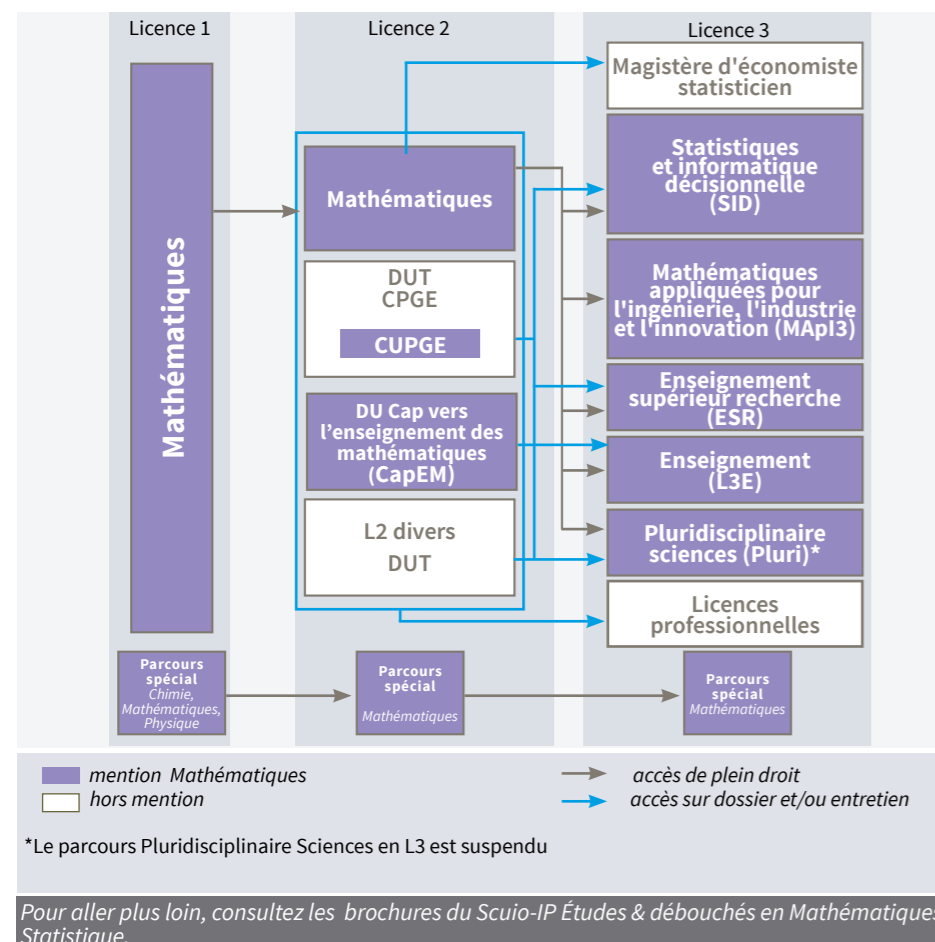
Licence 1

Licence 2

Licence 3

Mathématiques

Mathématiques

DUT
CPGE

CUPGE

DU Cap vers l'enseignement des mathématiques (CapEM)

L2 divers
DUT

Magistère d'économiste statisticien

Statistiques et informatique décisionnelle (SID)

Mathématiques appliquées pour l'ingénierie, l'industrie et l'innovation (MApI3)

Enseignement supérieur recherche (ESR)

Enseignement (L3E)

Pluridisciplinaire sciences (Pluri)*

Licences professionnelles

Parcours spécial
Chimie, Mathématiques, Physique

Parcours spécial
Mathématiques

Parcours spécial
Mathématiques

mention Mathématiques
hors mention

accès de plein droit
accès sur dossier et/ou entretien

*Le parcours Pluridisciplinaire Sciences en L3 est suspendu

Pour aller plus loin, consultez les brochures du Scuio-IP Études & débouchés en Mathématiques Statistique.